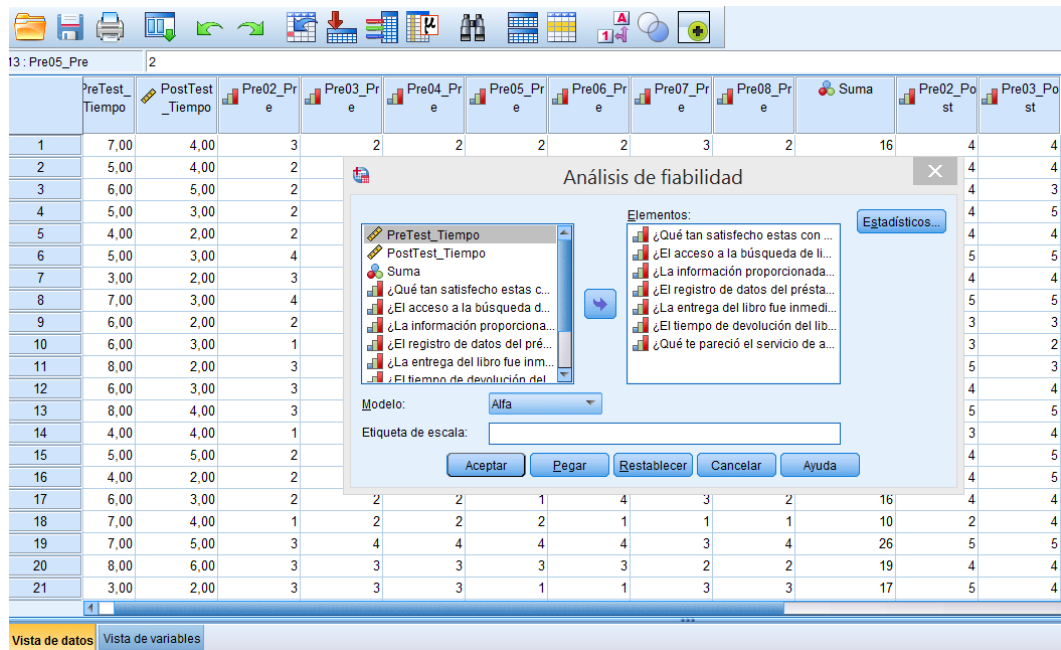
13 : Pre05_Pre | 2

| | PreTest_Tiempo | PostTest_Tiempo | Pre02_Pre | Pre03_Pre | Pre04_Pre | Pre05_Pre | Pre06_Pre | Pre07_Pre | Pre08_Pre | Suma | Pre02_Post | Pre03_Post |
|---|---|---|---|---|---|---|---|---|---|---|---|---|
| 1 | 7,00 | 4,00 | 3 | 2 | 2 | 2 | 2 | 3 | 2 | 16 | 4 | 4 |
| 2 | 5,00 | 4,00 | 2 | | | | | | | | 4 | 4 |
| 3 | 6,00 | 5,00 | 2 | | | | | | | | 4 | 3 |
| 4 | 5,00 | 3,00 | 2 | | | | | | | | 4 | 5 |
| 5 | 4,00 | 2,00 | 2 | | | | | | | | 4 | 4 |
| 6 | 5,00 | 3,00 | 4 | | | | | | | | 5 | 5 |
| 7 | 3,00 | 2,00 | 3 | | | | | | | | 4 | 4 |
| 8 | 7,00 | 3,00 | 4 | | | | | | | | 5 | 5 |
| 9 | 6,00 | 2,00 | 2 | | | | | | | | 3 | 3 |
| 10 | 6,00 | 3,00 | 1 | | | | | | | | 3 | 2 |
| 11 | 8,00 | 2,00 | 3 | | | | | | | | 5 | 3 |
| 12 | 6,00 | 3,00 | 3 | | | | | | | | 4 | 4 |
| 13 | 8,00 | 4,00 | 3 | | | | | | | | 5 | 5 |
| 14 | 4,00 | 4,00 | 1 | | | | | | | | 3 | 4 |
| 15 | 5,00 | 5,00 | 2 | | | | | | | | 4 | 5 |
| 16 | 4,00 | 2,00 | 2 | | | | | | | | 4 | 5 |
| 17 | 6,00 | 3,00 | 2 | 2 | 2 | 1 | 4 | 3 | 2 | 16 | 4 | 4 |
| 18 | 7,00 | 4,00 | 1 | 2 | 2 | 2 | 1 | 1 | 1 | 10 | 2 | 4 |
| 19 | 7,00 | 5,00 | 3 | 4 | 4 | 4 | 4 | 3 | 4 | 26 | 5 | 5 |
| 20 | 8,00 | 6,00 | 3 | 3 | 3 | 3 | 3 | 2 | 2 | 19 | 4 | 4 |
| 21 | 3,00 | 2,00 | 3 | 3 | 3 | 1 | 1 | 3 | 3 | 17 | 5 | 4 |

Análisis de fiabilidad

PreTest_Tiempo
PostTest_Tiempo
Suma
¿Qué tan satisfecho estas c...
¿El acceso a la búsqueda d...
¿La información proporciona...
¿El registro de datos del pré...
¿La entrega del libro fue inm...
¿El tiempo de devolución del

Elementos:
¿Qué tan satisfecho estas con ...
¿El acceso a la búsqueda de li...
¿La información proporcionada...
¿El registro de datos del présta...
¿La entrega del libro fue inmedi...
¿El tiempo de devolución del lib...
¿Qué te pareció el servicio de a...

Estadísticos...

Modelo: Alfa

Etiqueta de escala:

Aceptar | Pegar | Restablecer | Cancelar | Ayuda

Vista de datos | Vista de variables